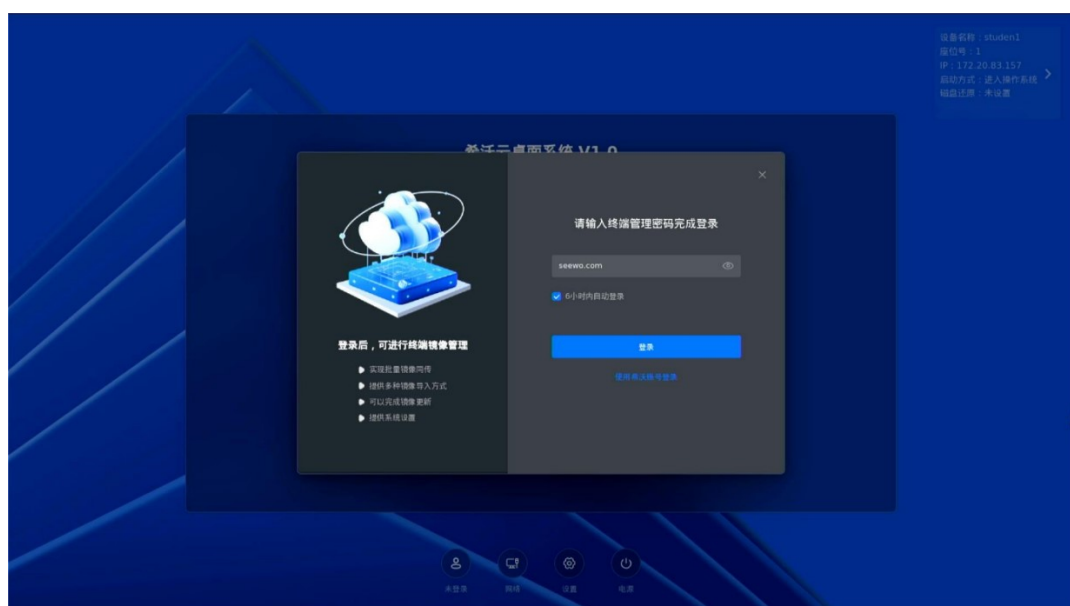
设备名称：studen1
座位号：1
IP：172.20.83.157
启动方式：进入操作系统
磁盘还原：未设置

希沃云桌面系统 V1.0

登录后，可进行终端镜像管理

实现批量镜像同传
提供多种镜像导入方式
可以完成镜像更新
提供系统设置

请输入终端管理密码完成登录

seewo.com

6小时内自动登录

登录

使用希沃账号登录

未登录
网络
设置
电源